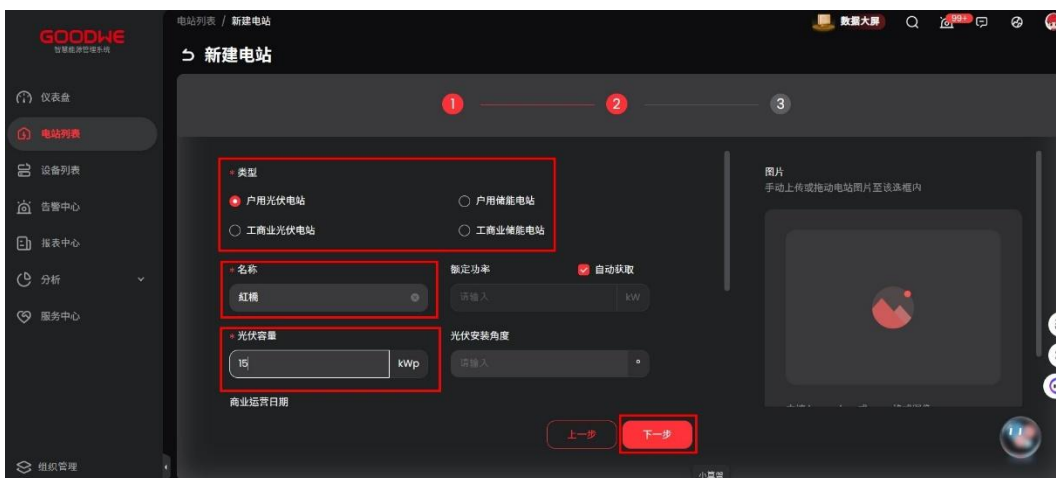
GOODWE
智慧能源管理系统

仪表盘
电站列表
设备列表
告警中心
报表中心
分析
服务中心
组织管理

电站列表 / 新建电站
数据大屏
99+

新建电站

1
2
3

* 类型
户用光伏电站
户用储能电站
工商业光伏电站
工商业储能电站

* 名称
紅橋

额定功率
自动获取
请输入
kW

* 光伏容量
15
kWp

光伏安装角度
请输入
°

商业运营日期

图片
手动上传或拖动电站图片至该选框内

上一步
下一步